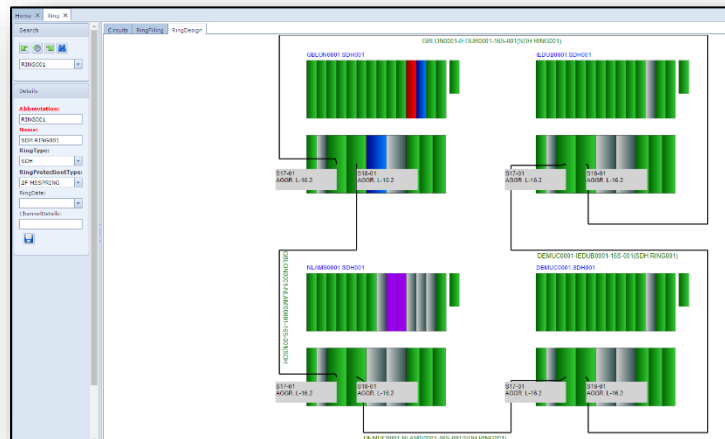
Home ✕ Ring ✕

Search

RING001

Details

Abbreviation:

RING001

Name:

SDH RING001

RingType:

SDH

RingProtectionType:

2F MSSPRING

RingDate:

ChannelDetails:

Circuits RingFibing RingDesign

GBLON0001-IEDUB0001-16S-001(SDH RING001)

GBLON0001 SDH001

IEDUB0001 SDH001

S17-01
AGGR. L-16.2

S18-01
AGGR. L-16.2

S17-01
AGGR. L-16.2

S18-01
AGGR. L-16.2

DEMUC0001-IEDUB0001-16S-001(SDH RING001)

NLAMS0001 SDH001

DEMUC0001 SDH001

GBLON0001-NLAMS0001-16S-001(SDH

S17-01
AGGR. L-16.2

S18-01
AGGR. L-16.2

S17-01
AGGR. L-16.2

S18-01
AGGR. L-16.2

DEMUC0001-NLAMS0001-16S-001(SDH RING001)